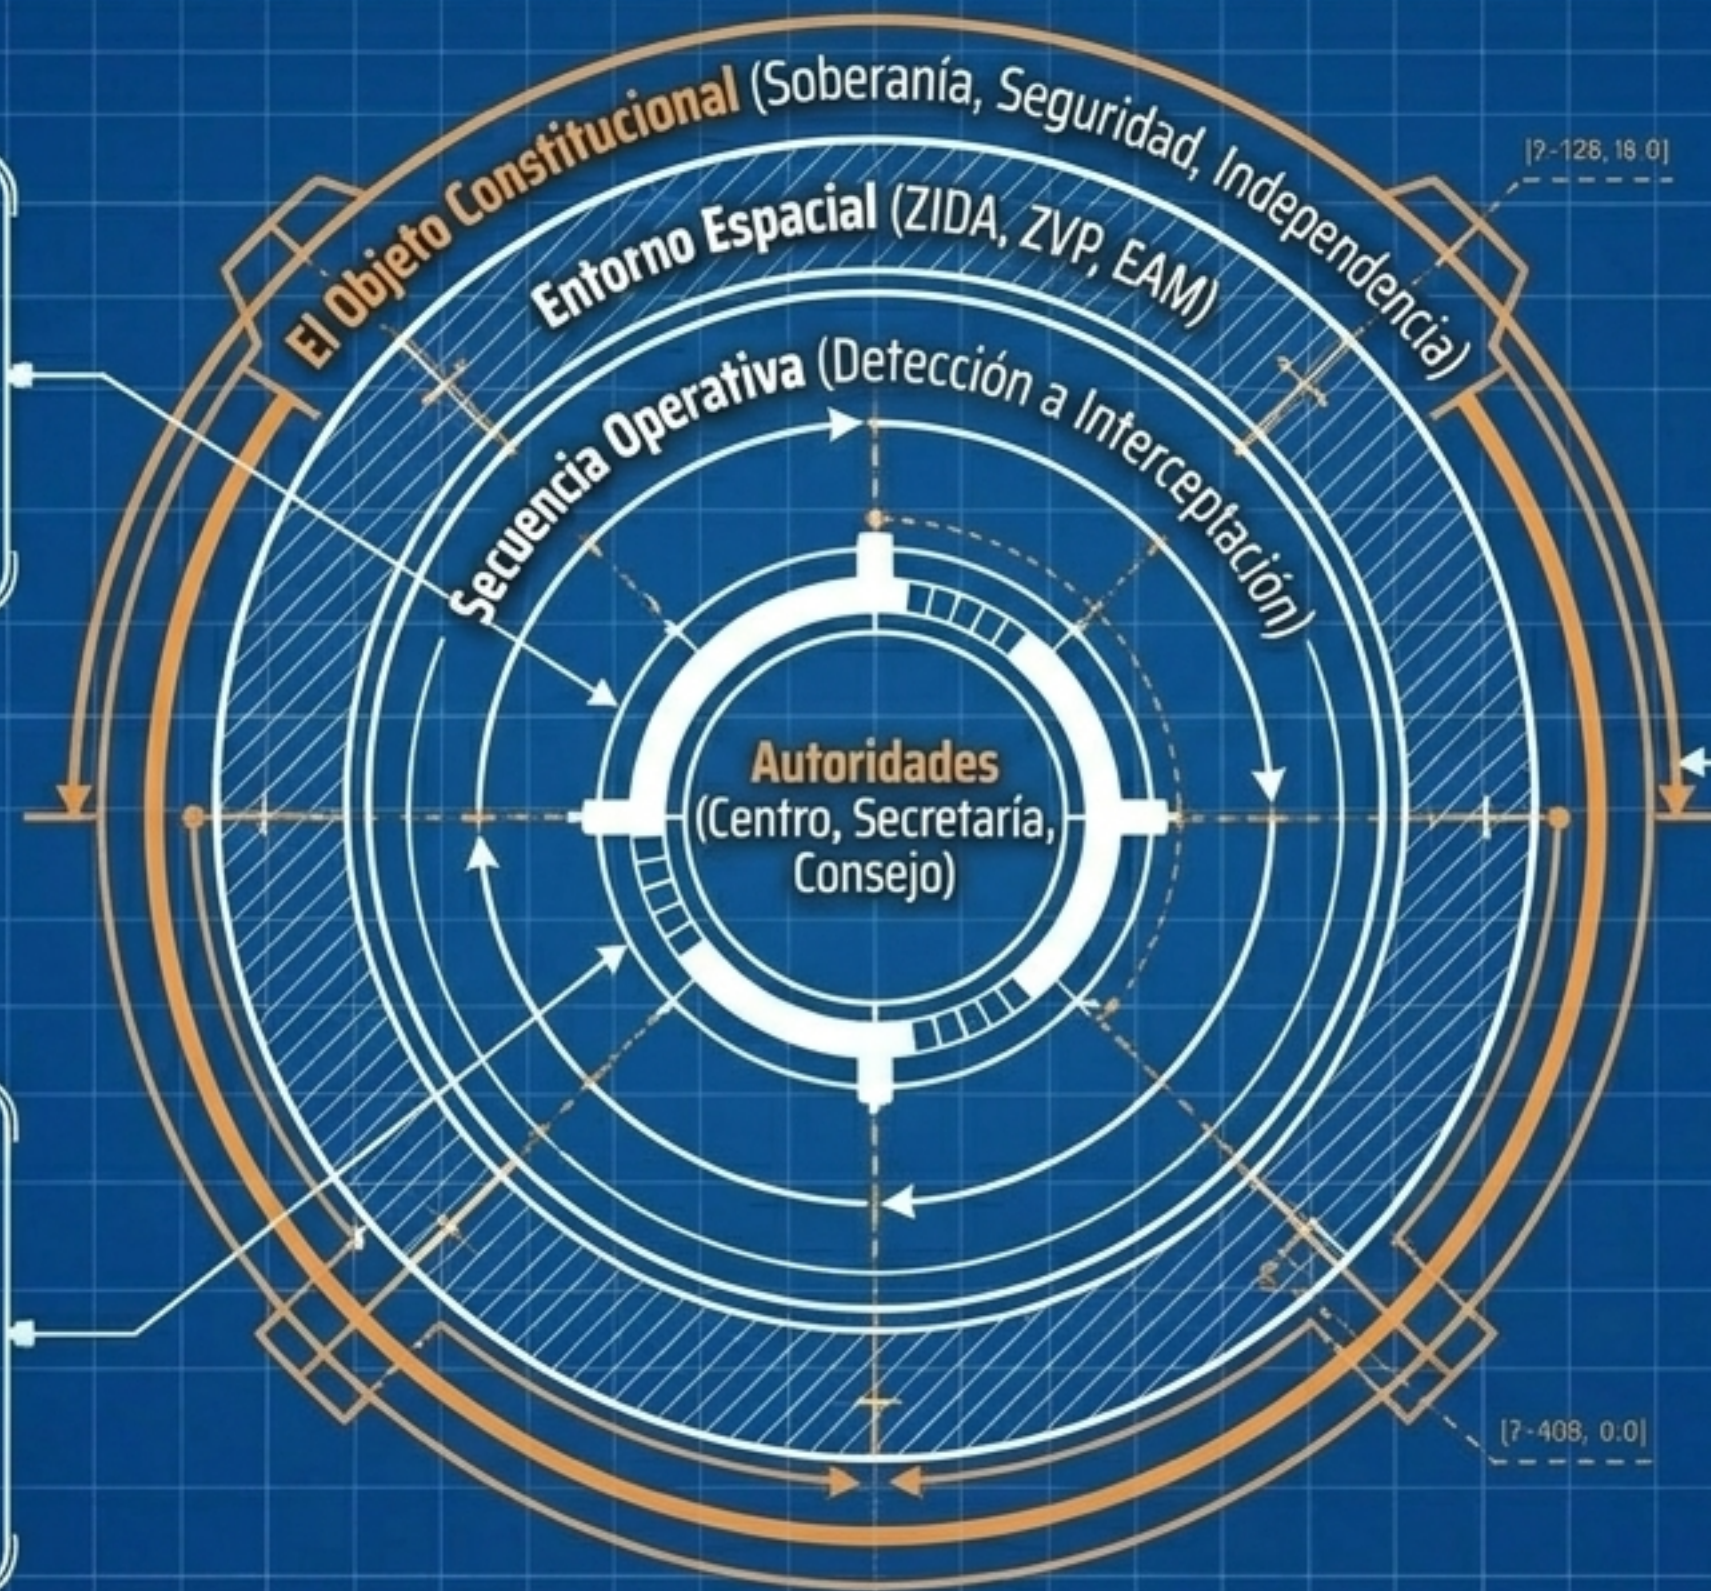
El Objeto Constitucional (Soberanía, Seguridad, Independencia)

Entorno Espacial (ZIDA, ZVP, EAM)

Secuencia Operativa (Detección a Interceptación)

Autoridades
(Centro, Secretaría, Consejo)

[?-128, 18.0]

[?-408, 0.0]